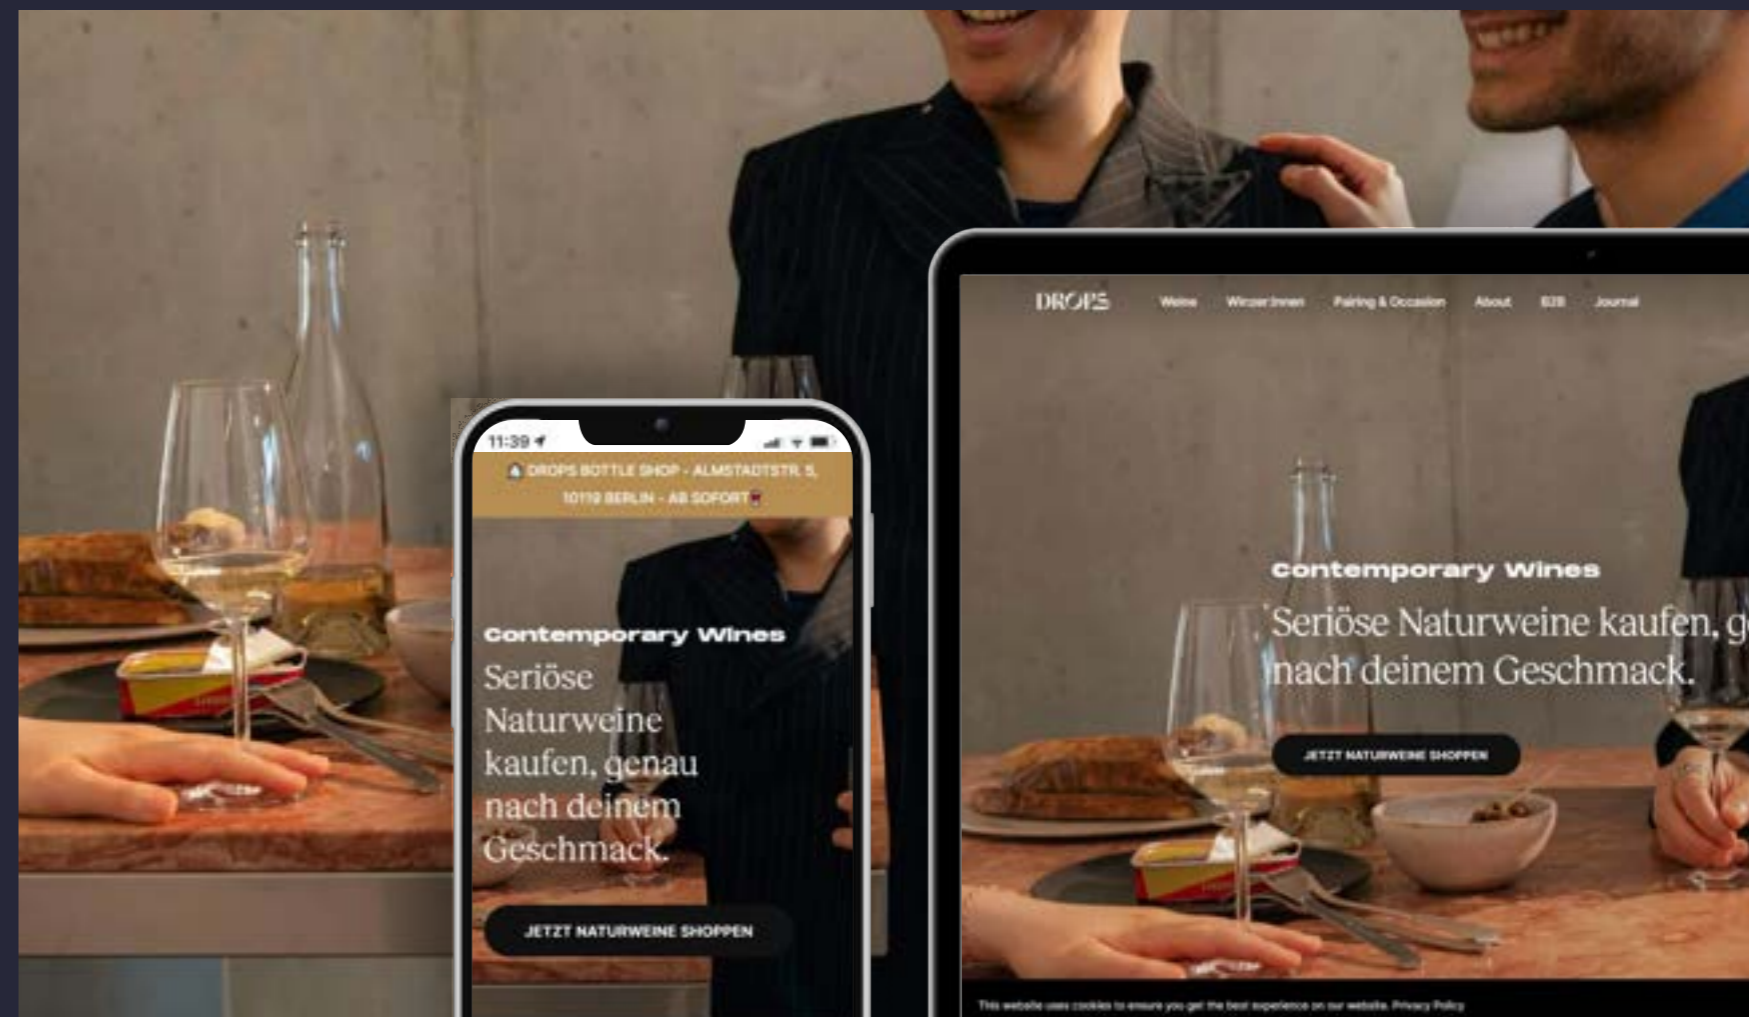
11:39

DROPS BOTTLE SHOP - ALMSTADTSTR. 5, 10119 BERLIN - AB SOFORT

Contemporary Wines

Seriöse Naturweine kaufen, genau nach deinem Geschmack.

JETZT NATURWEINE SHOPPEN

DROPS Weine Winzer:innen Pairing & Occasion About B2B Journal

Contemporary Wines

Seriöse Naturweine kaufen, g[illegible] nach deinem Geschmack.

JETZT NATURWEINE SHOPPEN

This website uses cookies to ensure you get the best experience on our website. Privacy Policy